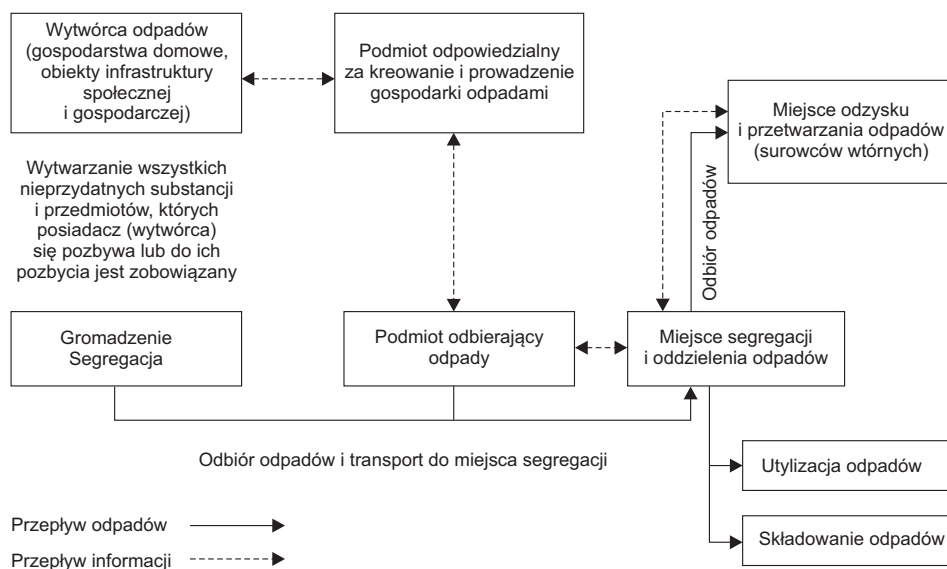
Wytwórca odpadów (gospodarstwa domowe, obiekty infrastruktury społecznej i gospodarczej)

Podmiot odpowiedzialny za kreowanie i prowadzenie gospodarki odpadami

Miejsce odzysku i przetwarzania odpadów (surowców wtórnych)

Wytwarzanie wszystkich nieprzydatnych substancji i przedmiotów, których posiadacz (wytwórca) się pozbywa lub do ich pozbycia jest zobowiązany

Odbiór odpadów

Gromadzenie Segregacja

Podmiot odbierający odpady

Miejsce segregacji i oddzielenia odpadów

Odbiór odpadów i transport do miejsca segregacji

Utylizacja odpadów

Składowanie odpadów

Przepływ odpadów

Przepływ informacji